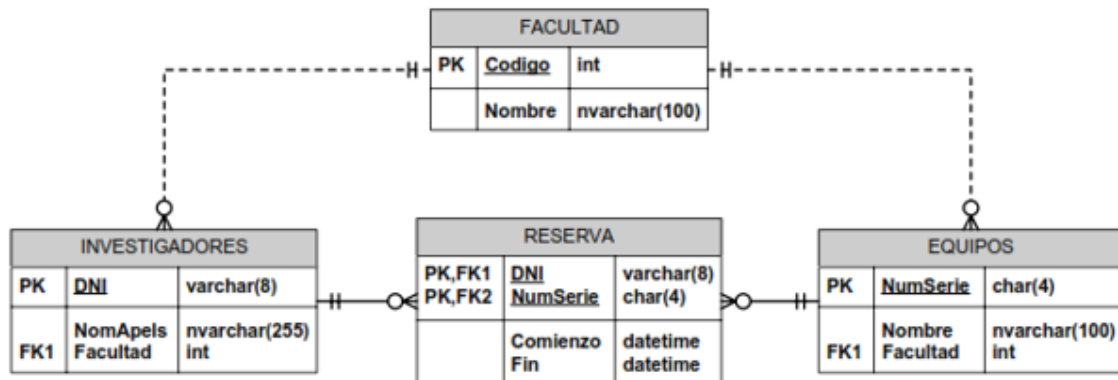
FACULTAD

| PK | Codigo | int |
|---|---|---|
| | Nombre | nvarchar(100) |

INVESTIGADORES

| PK | DNI | varchar(8) |
|---|---|---|
| FK1 | NomApels Facultad | nvarchar(255) int |

RESERVA

| PK,FK1 PK,FK2 | DNI NumSerie | varchar(8) char(4) |
|---|---|---|
| | Comienzo Fin | datetime datetime |

EQUIPOS

| PK | NumSerie | char(4) |
|---|---|---|
| FK1 | Nombre Facultad | nvarchar(100) int |